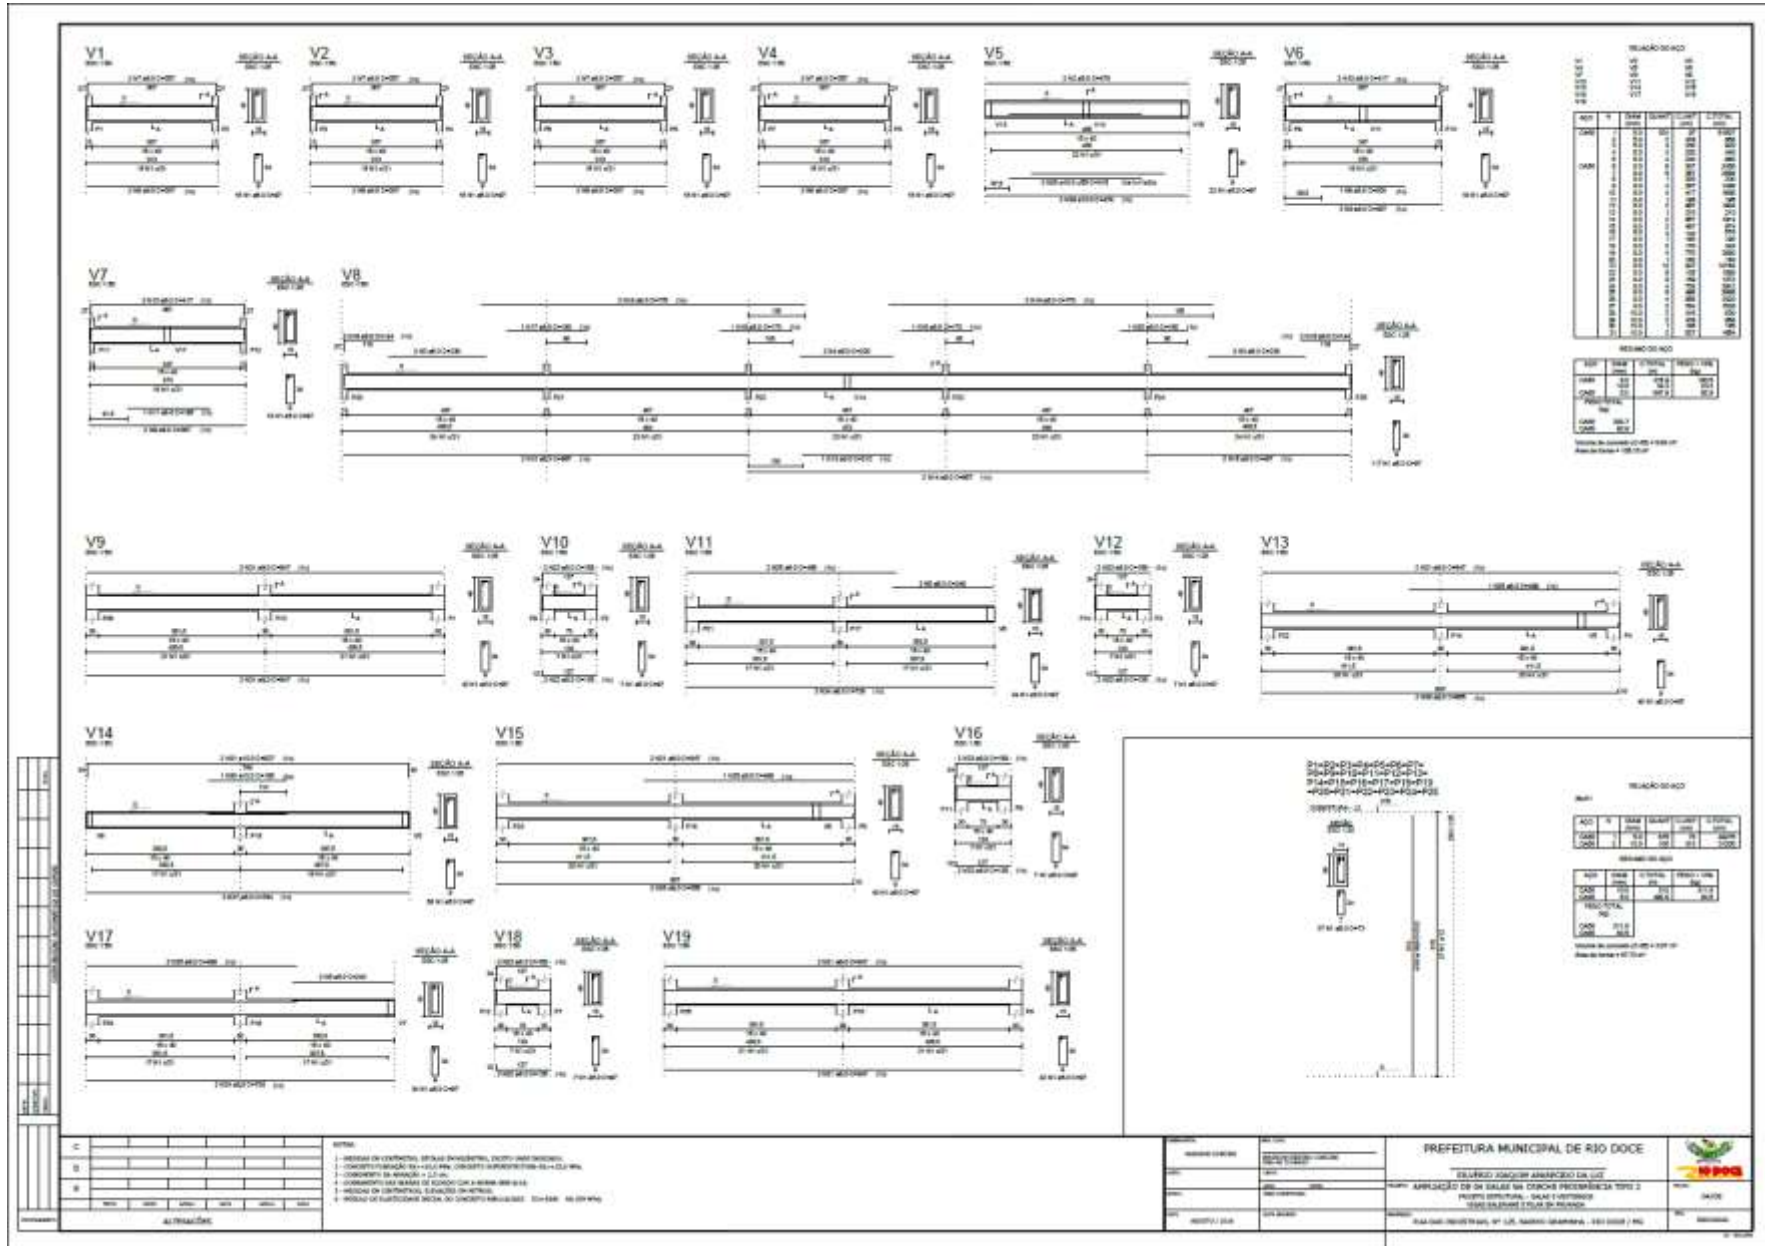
V1

SEÇÃO A-A

V2

SEÇÃO A-A

V3

SEÇÃO A-A

V4

SEÇÃO A-A

V5

SEÇÃO A-A

V6

SEÇÃO A-A

RELAÇÃO DO AÇO

RESUMO DO AÇO

V7

SEÇÃO A-A

V8

SEÇÃO A-A

V9

SEÇÃO A-A

V10

SEÇÃO A-A

V11

SEÇÃO A-A

V12

SEÇÃO A-A

V13

SEÇÃO A-A

V14

SEÇÃO A-A

V15

SEÇÃO A-A

V16

SEÇÃO A-A

P1=P2=P3=P4=P5=P6=P7=P8=P9=P10=P11=P12=P13=P14=P15=P16=P17=P18=P19=P20=P21=P22=P23=P24=P25

SEÇÃO

RELAÇÃO DO AÇO

RESUMO DO AÇO

V17

SEÇÃO A-A

V18

SEÇÃO A-A

V19

SEÇÃO A-A

C

B

A

ALTERAÇÕES

NOTAS:

PREFEITURA MUNICIPAL DE RIO DOCE

RIO DOCE

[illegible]